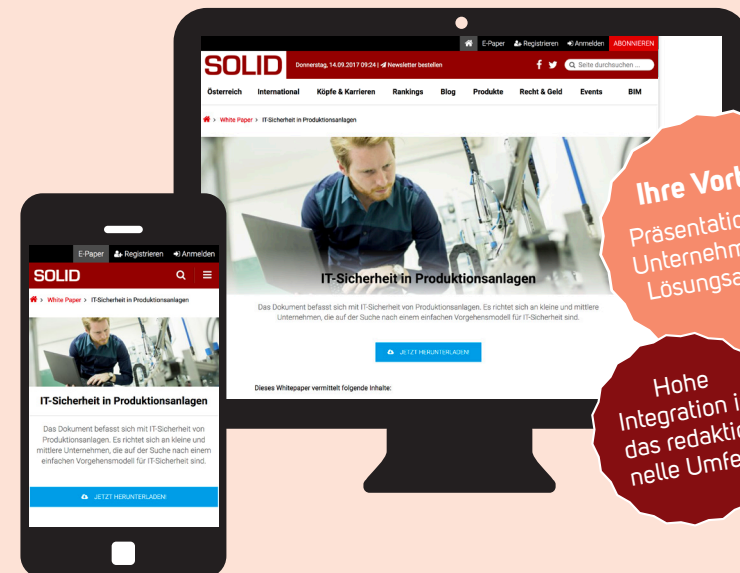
E-Paper Registrieren Anmelden ABONNIEREN

SOLID

Donnerstag, 14.09.2017 09:24 | Newsletter bestellen

Seite durchsuchen ...

Österreich International Köpfe & Karrieren Rankings Blog Produkte Recht & Geld Events BIM

> White Paper > IT-Sicherheit in Produktionsanlagen

IT-Sicherheit in Produktionsanlagen

Das Dokument befasst sich mit IT-Sicherheit von Produktionsanlagen. Es richtet sich an kleine und mittlere Unternehmen, die auf der Suche nach einem einfachen Vorgehensmodell für IT-Sicherheit sind.

JETZT HERUNTERLADEN!

Dieses Whitepaper vermittelt folgende Inhalte:

E-Paper Registrieren Anmelden

SOLID

> White Paper > IT-Sicherheit in Produktionsanlagen

IT-Sicherheit in Produktionsanlagen

Das Dokument befasst sich mit IT-Sicherheit von Produktionsanlagen. Es richtet sich an kleine und mittlere Unternehmen, die auf der Suche nach einem einfachen Vorgehensmodell für IT-Sicherheit sind.

JETZT HERUNTERLADEN!

Ihre Vor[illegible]

Präsentatio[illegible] Unternehm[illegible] Lösungsa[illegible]

Hohe Integration i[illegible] das redakti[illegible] nelle Umfe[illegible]